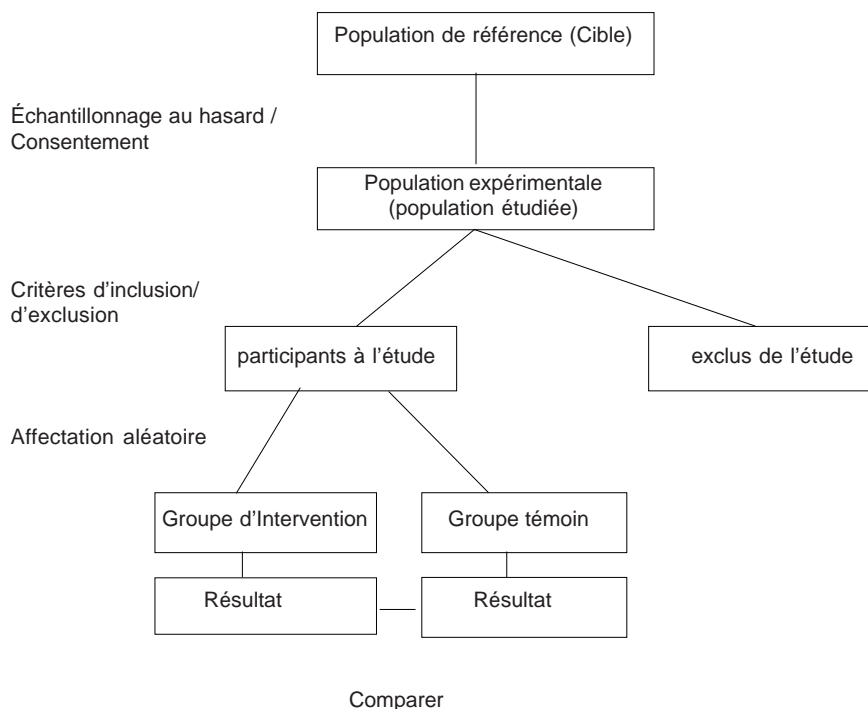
Population de référence (Cible)

Échantillonnage au hasard / Consentement

Population expérimentale (population étudiée)

Critères d'inclusion/ d'exclusion

participants à l'étude

exclus de l'étude

Affectation aléatoire

Groupe d'Intervention

Groupe témoin

Résultat

Résultat

Comparer